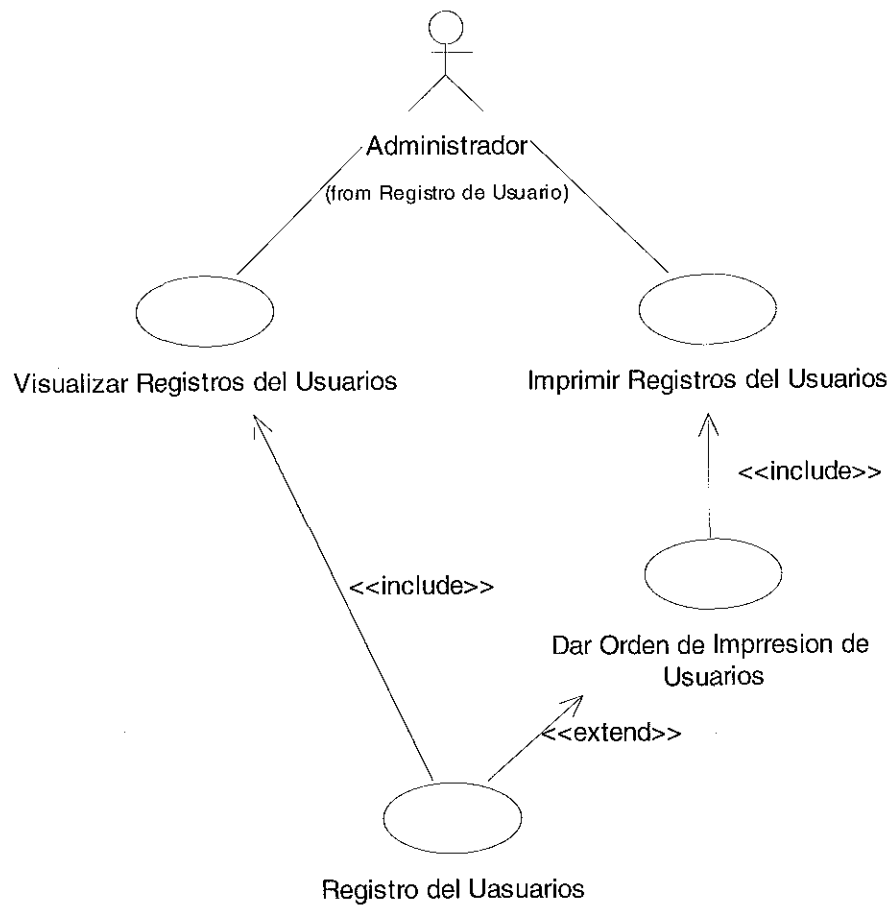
Administrador
(from Registro de Usuario)

Visualizar Registros del Usuarios

Imprimir Registros del Usuarios

<<include>>

<<include>>

Dar Orden de Imprresion de Usuarios

<<extend>>

Registro del Uasuarios